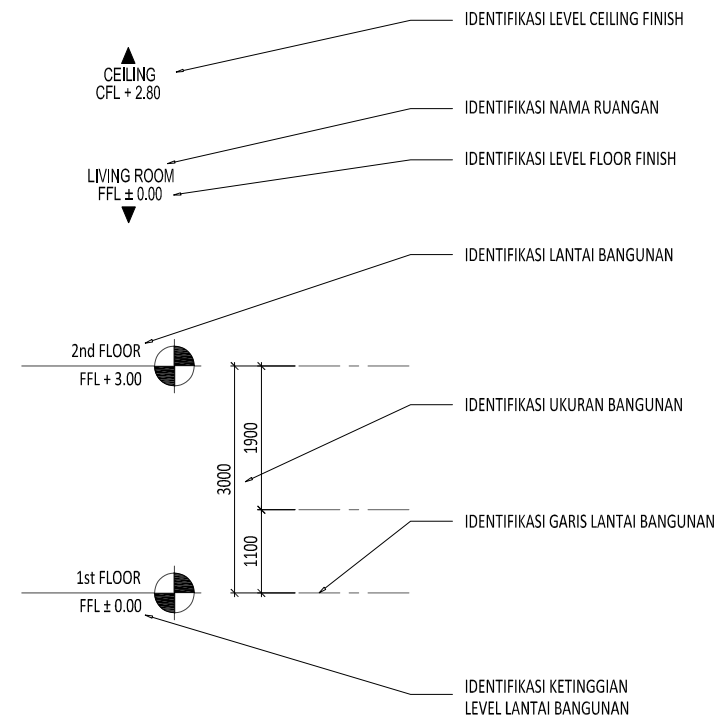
IDENTIFIKASI LEVEL CEILING FINISH

CEILING
CFL + 2.80

IDENTIFIKASI NAMA RUANGAN

IDENTIFIKASI LEVEL FLOOR FINISH

LIVING ROOM
FFL ± 0.00

IDENTIFIKASI LANTAI BANGUNAN

2nd FLOOR
FFL + 3.00

IDENTIFIKASI UKURAN BANGUNAN

1900

3000

IDENTIFIKASI GARIS LANTAI BANGUNAN

1100

1st FLOOR
FFL ± 0.00

IDENTIFIKASI KETINGGIAN
LEVEL LANTAI BANGUNAN